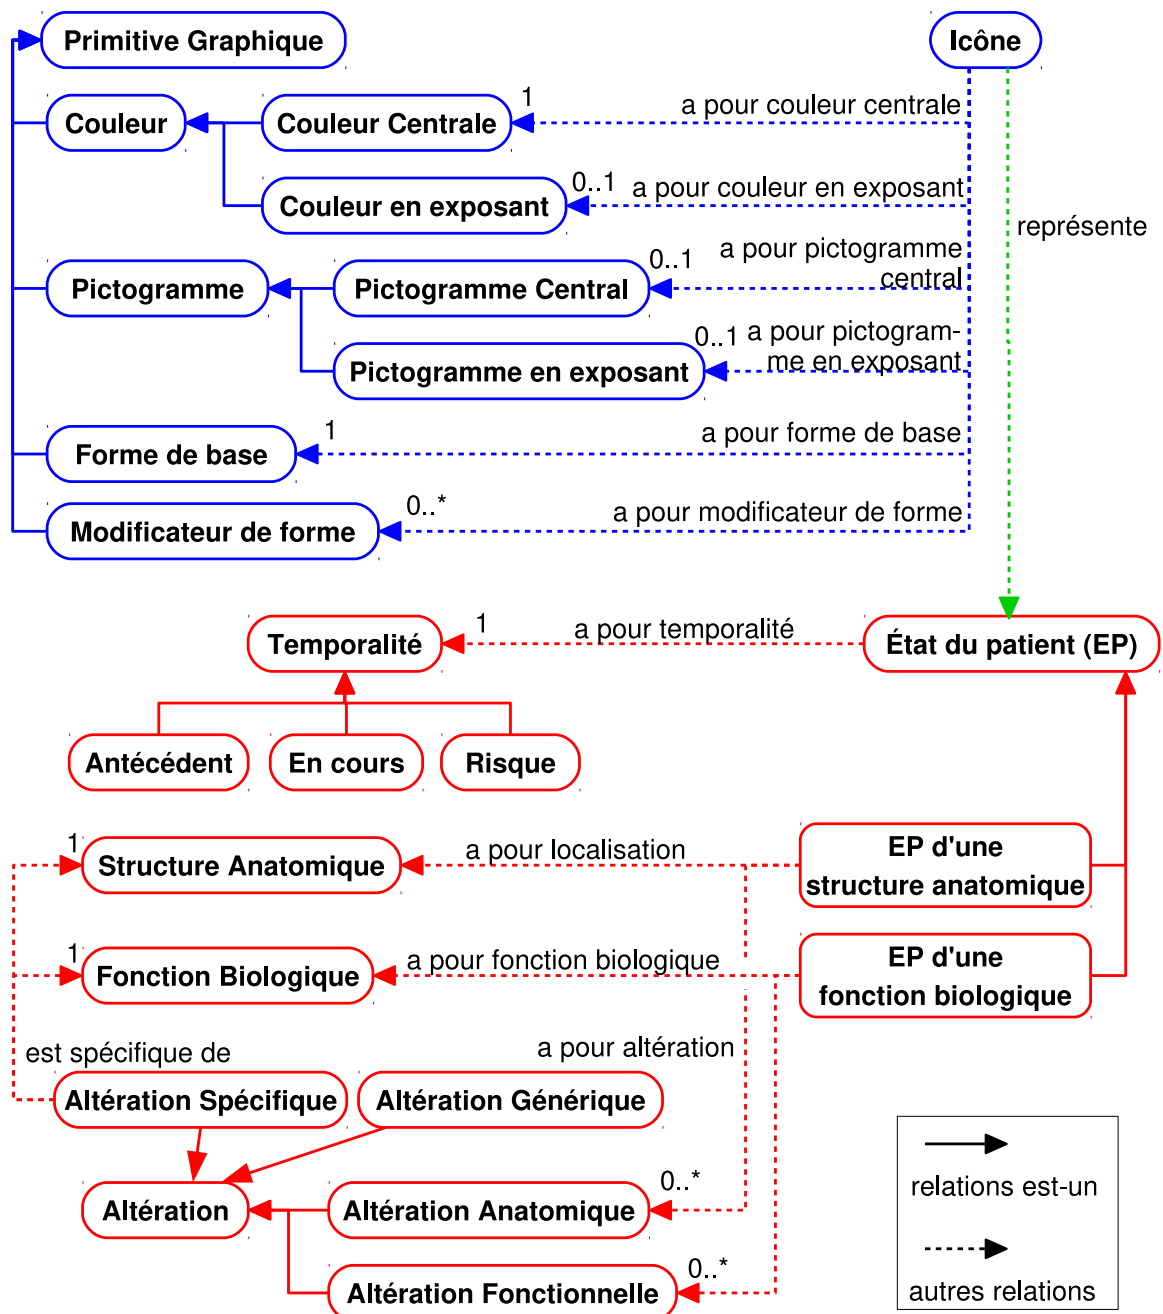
Primitive Graphique

Icône

Couleur

Couleur Centrale

1

a pour couleur centrale

Couleur en exposant

0..1

a pour couleur en exposant

représente

Pictogramme

Pictogramme Central

0..1

a pour pictogramme central

Pictogramme en exposant

0..1

a pour pictogramme en exposant

Forme de base

1

a pour forme de base

Modificateur de forme

0..*

a pour modificateur de forme

Temporalité

1

a pour temporalité

État du patient (EP)

Antécédent

En cours

Risque

1

Structure Anatomique

a pour localisation

EP d'une structure anatomique

1

Fonction Biologique

a pour fonction biologique

EP d'une fonction biologique

est spécifique de

a pour altération

Altération Spécifique

Altération Générique

Altération

Altération Anatomique

0..*

Altération Fonctionnelle

0..*

relations est-un

autres relations